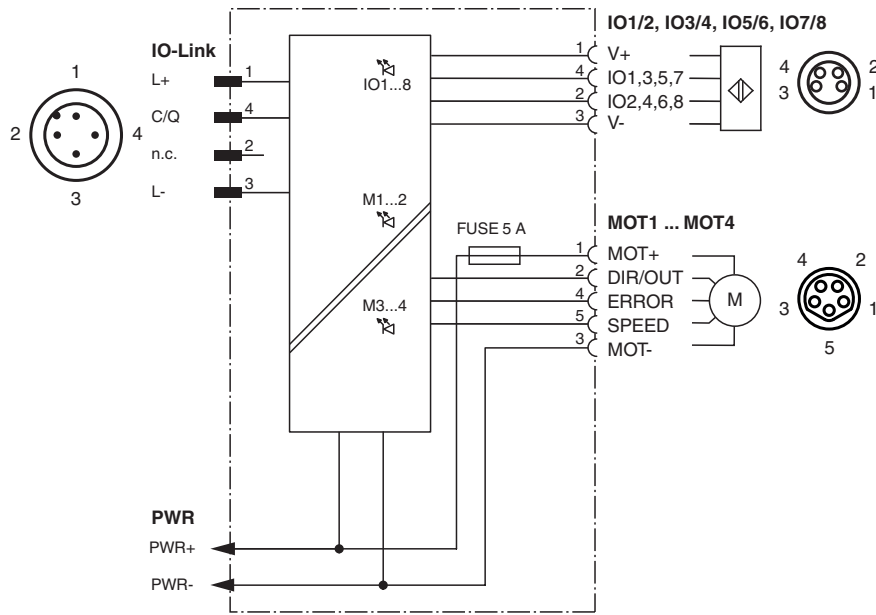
1
2
4
3

IO-Link
L+
1
C/Q
4
n.c.
2
L-
3

IO1...8

M1...2

M3...4

FUSE 5 A

IO1/2, IO3/4, IO5/6, IO7/8
1 V+
4 IO1,3,5,7
2 IO2,4,6,8
3 V-

4
2
3
1

MOT1 ... MOT4
1 MOT+
2 DIR/OUT
4 ERROR
5 SPEED
3 MOT-

M

4
2
3
1
5

PWR
PWR+
PWR-